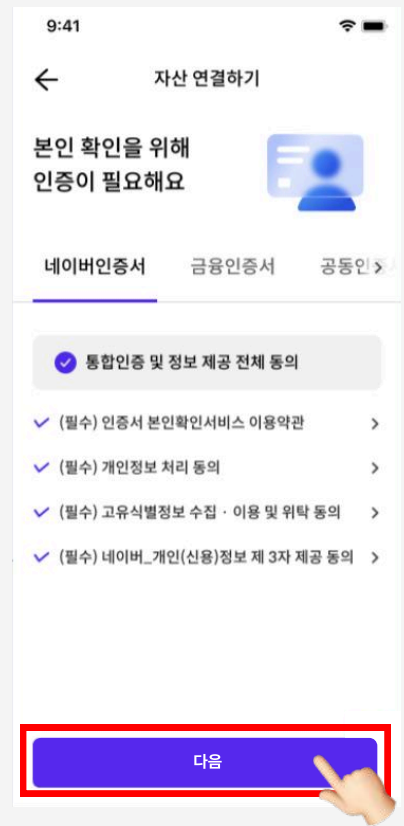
9:41

자산 연결하기

본인 확인을 위해
인증이 필요해요

네이버인증서 금융인증서 공동인

통합인증 및 정보 제공 전체 동의

(필수) 인증서 본인확인서비스 이용약관

(필수) 개인정보 처리 동의

(필수) 고유식별정보 수집 · 이용 및 위탁 동의

(필수) 네이버_개인(신용)정보 제 3자 제공 동의

다음